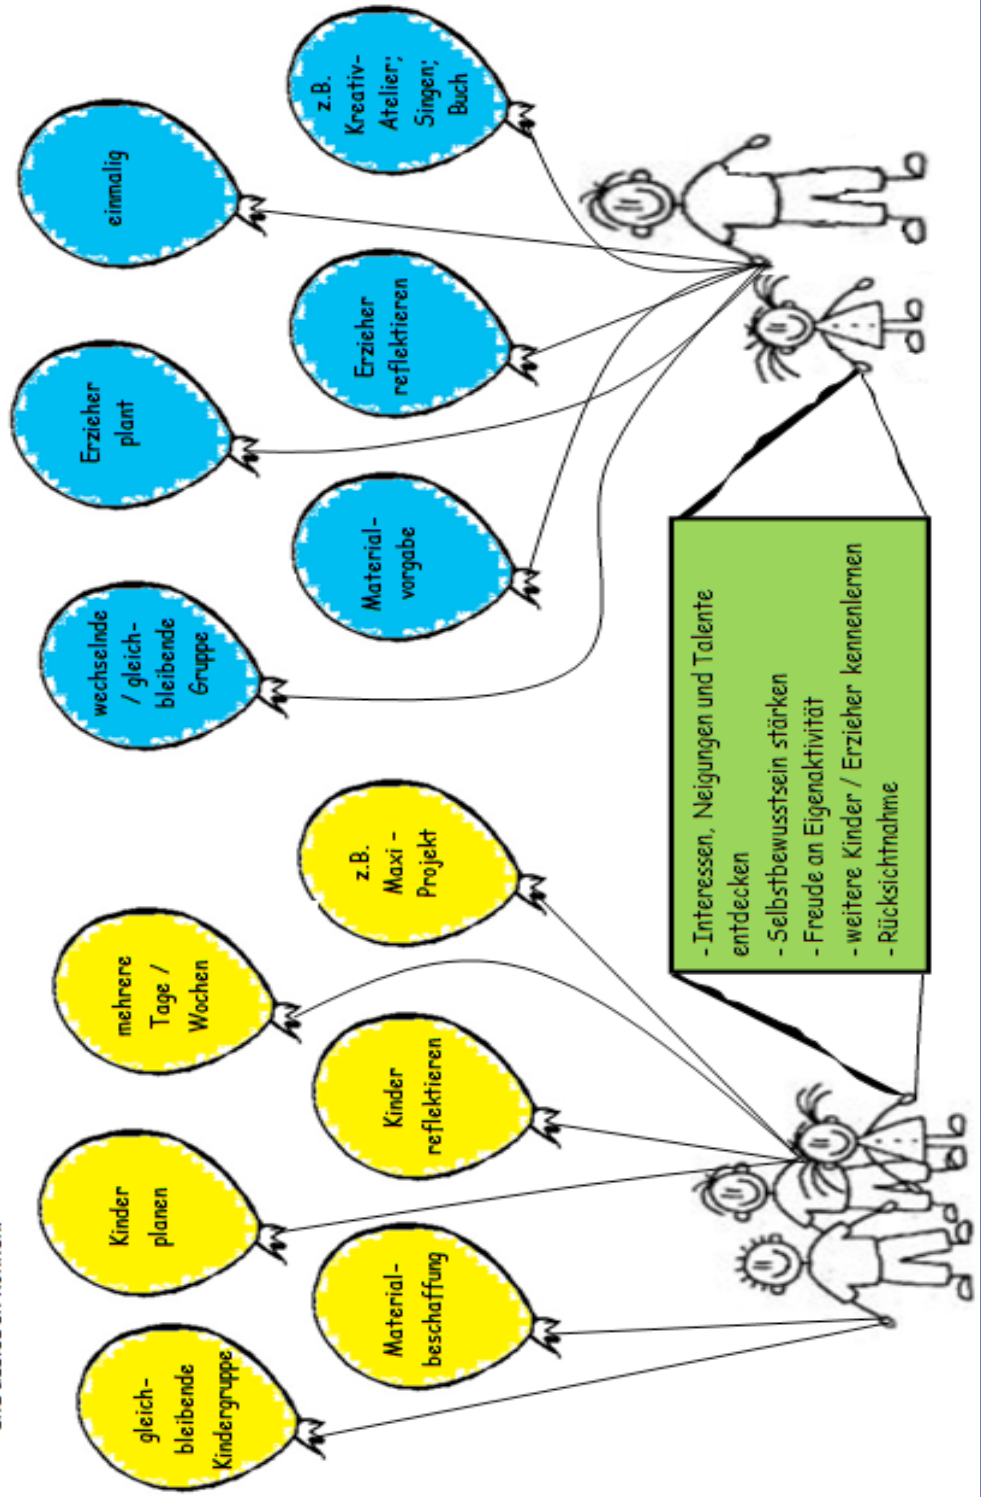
z.B. Kreativ-Atelier; Singen; Buch

einmalig

Erzieher reflektieren

Erzieher plant

Material-vorgabe

wechselnde / gleich-bleibende Gruppe

z.B. Maxi - Projekt

mehrere Tage / Wochen

Kinder reflektieren

Kinder planen

Material-beschaffung

gleich-bleibende Kindergruppe

- Interessen, Neigungen und Talente entdecken
- Selbstbewusstsein stärken
- Freude an Eigenaktivität
- weitere Kinder / Erzieher kennenlernen
- Rücksichtnahme